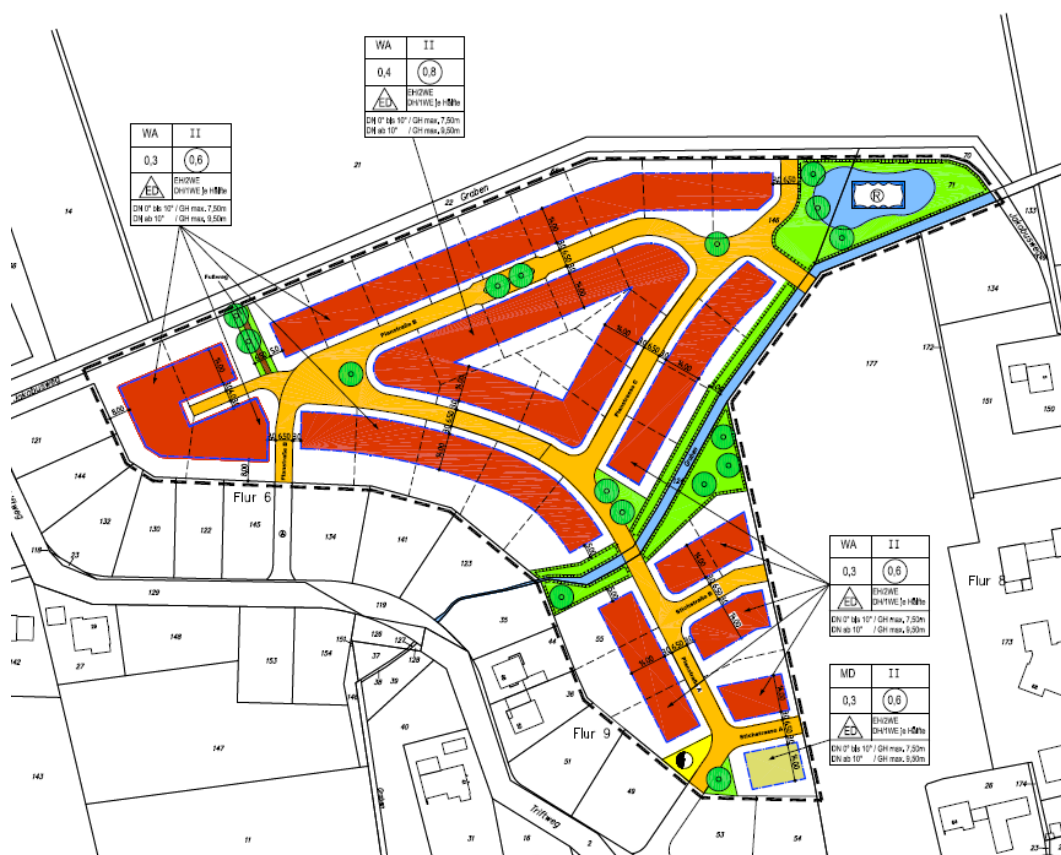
| WA | II |
|---|---|
| 0,4 | 0,8 |
| ED | EH/2WE DH/1WE je Hälfte |

DN 0° bis 10° / GH max. 7,50m
DN ab 10° / GH max. 9,50m

| WA | II |
|---|---|
| 0,3 | 0,6 |
| ED | EH/2WE DH/1WE je Hälfte |

DN 0° bis 10° / GH max. 7,50m
DN ab 10° / GH max. 9,50m

| WA | II |
|---|---|
| 0,3 | 0,6 |
| ED | EH/2WE DH/1WE je Hälfte |

DN 0° bis 10° / GH max. 7,50m
DN ab 10° / GH max. 9,50m

| MD | II |
|---|---|
| 0,3 | 0,6 |
| ED | EH/2WE DH/1WE je Hälfte |

DN 0° bis 10° / GH max. 7,50m
DN ab 10° / GH max. 9,50m

Graben
Fußweg
Planstraße B
Planstraße C
Planstraße A
Stichstraße B
Stichstraße A
Triftweg
Flur 6
Flur 9
Flur 8
R
21 22 14 70 71 133 134 172 177 151 150 131 144 132 130 122 145 134 141 123 129 119 35 44 55 36 51 49 53 54 148 153 154 151 126 127 128 37 38 39 40 147 143 142 27 31 16 11 173 26 174 33 116
6,50 5,00 8,00 16,00 14,00 5,50